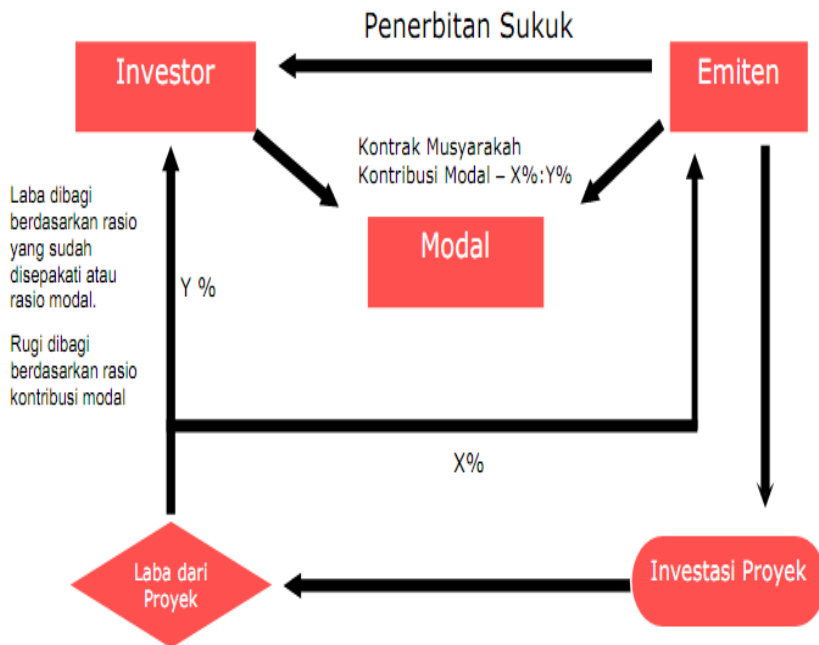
Penerbitan Sukuk

Investor

Emiten

Kontrak Musyarakah
Kontribusi Modal – X%:Y%

Modal

Laba dibagi berdasarkan rasio yang sudah disepakati atau rasio modal.

Rugi dibagi berdasarkan rasio kontribusi modal

Y %

X%

Laba dari Proyek

Investasi Proyek